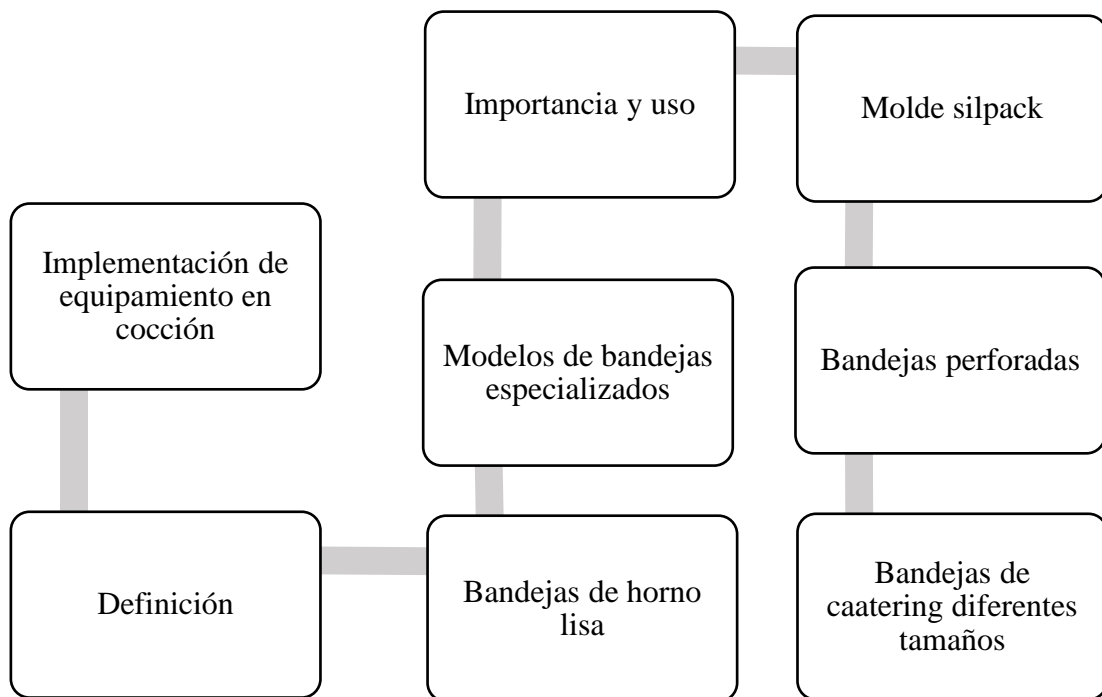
Implementación de equipamiento en cocción

Definición

Bandejas de horno lisa

Modelos de bandejas especializados

Importancia y uso

Molde silpack

Bandejas perforadas

Bandejas de caatering diferentes tamaños